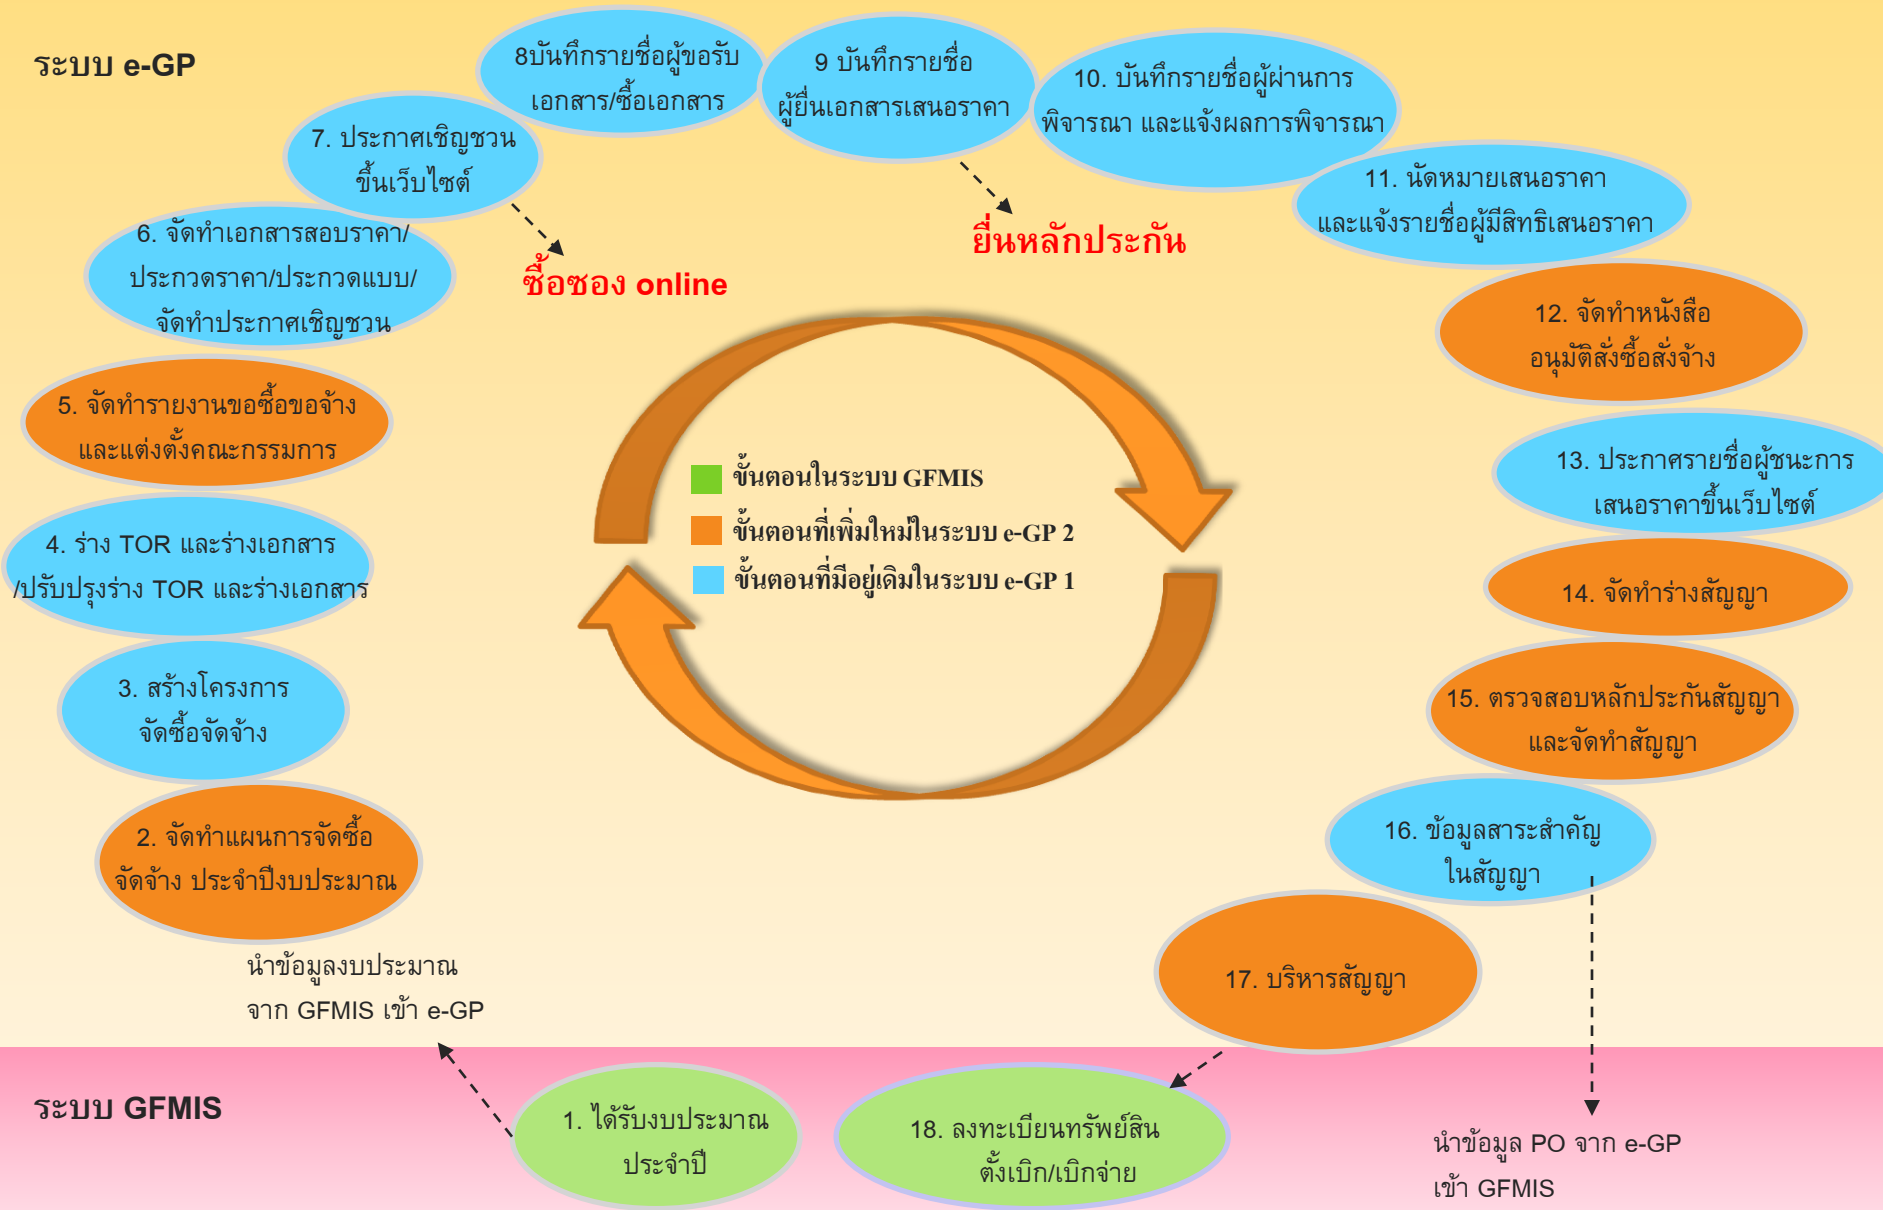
ระบบ e-GP

8บันทึกรายชื่อผู้ขอรับเอกสาร/ซื้อเอกสาร

9 บันทึกรายชื่อผู้ยื่นเอกสารเสนอราคา

10. บันทึกรายชื่อผู้ผ่านการพิจารณา และแจ้งผลการพิจารณา

7. ประกาศเชิญชวนขึ้นเว็บไซต์

11. นัดหมายเสนอราคา และแจ้งรายชื่อผู้มีสิทธิเสนอราคา

ยื่นหลักประกัน

6. จัดทำเอกสารสอบราคา/ประกวดราคา/ประกวดแบบ/จัดทำประกาศเชิญชวน

ซื้อซอง online

12. จัดทำหนังสืออนุมัติสั่งซื้อสั่งจ้าง

5. จัดทำรายงานขอซื้อขอจ้าง และแต่งตั้งคณะกรรมการ

13. ประกาศรายชื่อผู้ชนะการเสนอราคาขึ้นเว็บไซต์

ขั้นตอนในระบบ GFMIS
ขั้นตอนที่เพิ่มใหม่ในระบบ e-GP 2
ขั้นตอนที่มีอยู่เดิมในระบบ e-GP 1

4. ร่าง TOR และร่างเอกสาร /ปรับปรุงร่าง TOR และร่างเอกสาร

14. จัดทำร่างสัญญา

3. สร้างโครงการจัดซื้อจัดจ้าง

15. ตรวจสอบหลักประกันสัญญา และจัดทำสัญญา

2. จัดทำแผนการจัดซื้อจัดจ้าง ประจำปีงบประมาณ

16. ข้อมูลสาระสำคัญในสัญญา

นำข้อมูลงบประมาณจาก GFMIS เข้า e-GP

17. บริหารสัญญา

ระบบ GFMIS

1. ได้รับงบประมาณประจำปี

18. ลงทะเบียนทรัพย์สิน ตั้งเบิก/เบิกจ่าย

นำข้อมูล PO จาก e-GP เข้า GFMIS